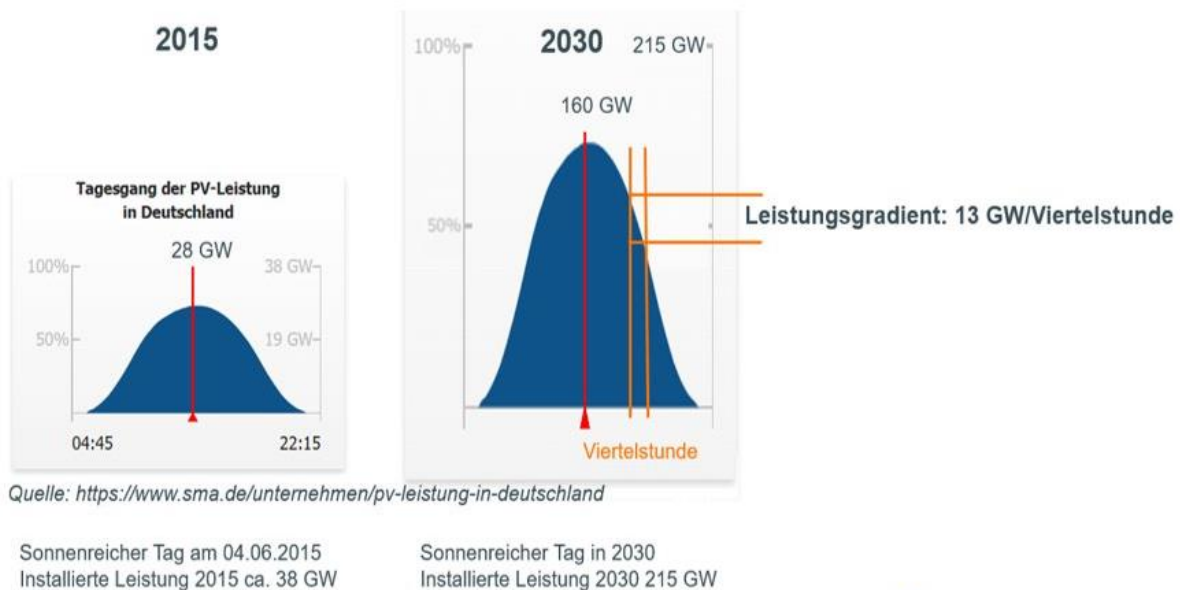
2015

Tagesgang der PV-Leistung in Deutschland

28 GW

100%

38 GW

50%

19 GW

04:45

22:15

2030

100%

215 GW

160 GW

50%

Leistungsgradient: 13 GW/Viertelstunde

Viertelstunde

Quelle: https://www.sma.de/unternehmen/pv-leistung-in-deutschland

Sonnenreicher Tag am 04.06.2015
Installierte Leistung 2015 ca. 38 GW

Sonnenreicher Tag in 2030
Installierte Leistung 2030 215 GW